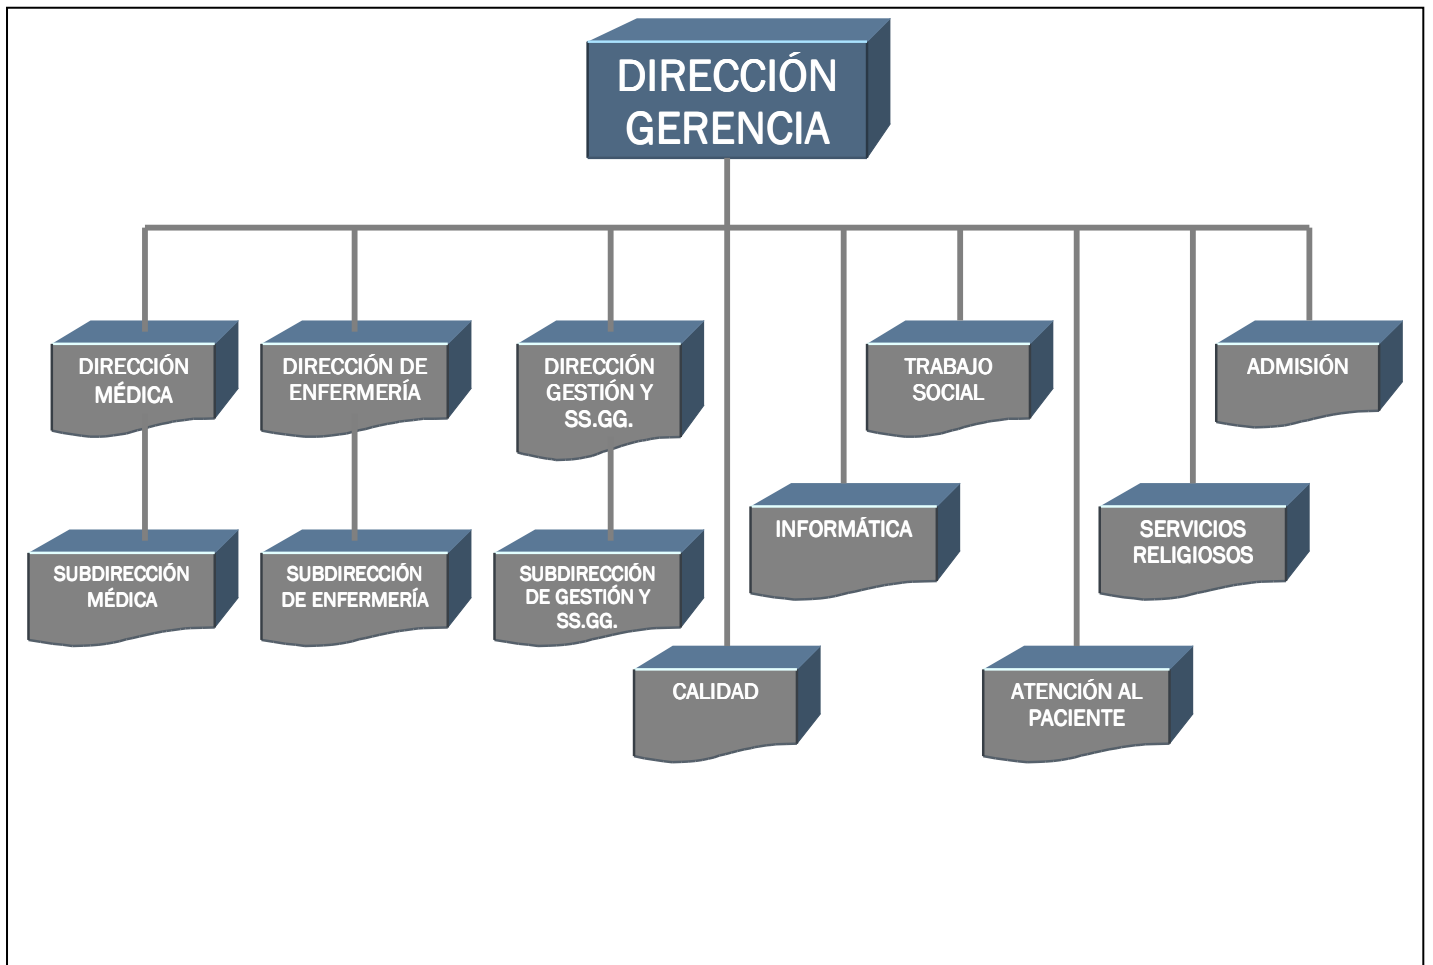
DIRECCIÓN GERENCIA

DIRECCIÓN MÉDICA

DIRECCIÓN DE ENFERMERÍA

DIRECCIÓN GESTIÓN Y SS.GG.

TRABAJO SOCIAL

ADMISIÓN

SUBDIRECCIÓN MÉDICA

SUBDIRECCIÓN DE ENFERMERÍA

SUBDIRECCIÓN DE GESTIÓN Y SS.GG.

INFORMÁTICA

SERVICIOS RELIGIOSOS

CALIDAD

ATENCIÓN AL PACIENTE